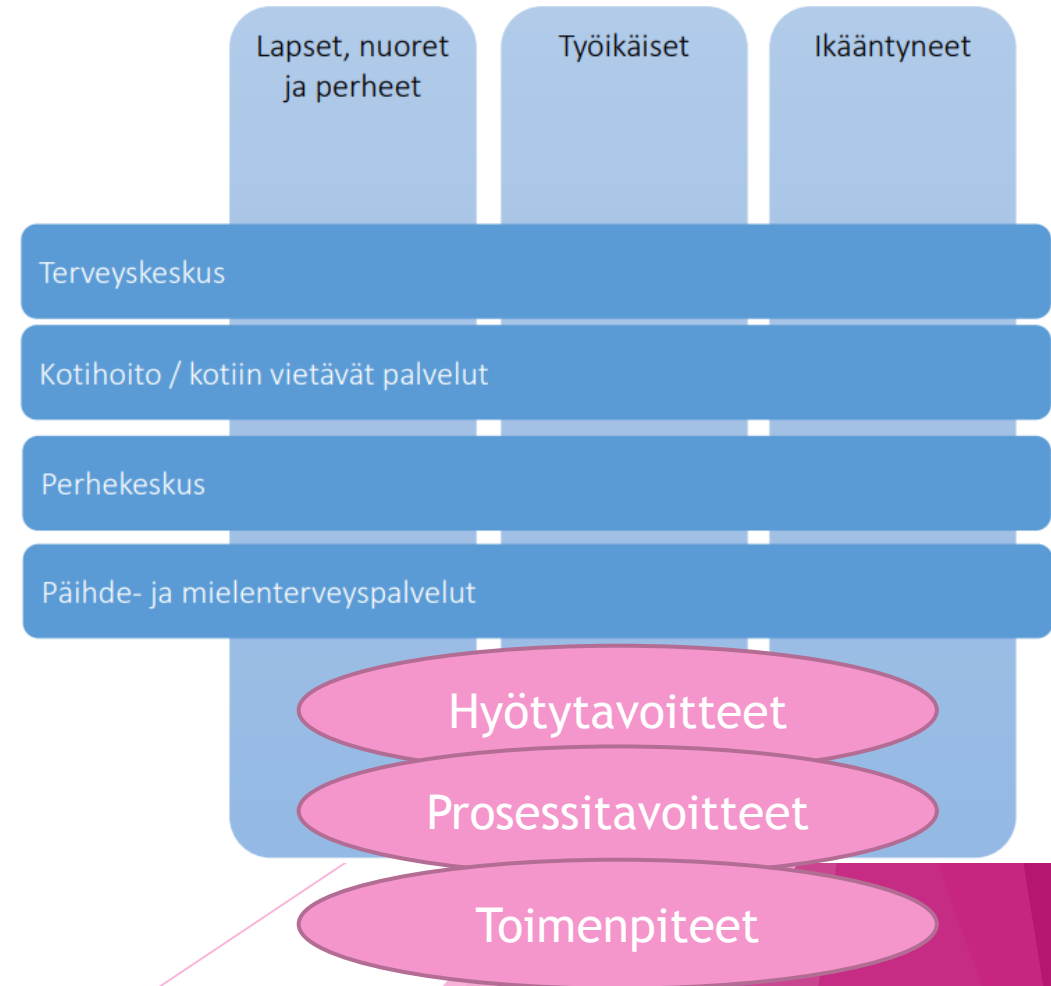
Lapset, nuoret ja perheet

Työikäiset

Ikääntyneet

Terveyskeskus

Kotihoito / kotiin vietävät palvelut

Perhekeskus

Päihde- ja mielenterveyspalvelut

Hyötytavoitteet

Prosessitavoitteet

Toimenpiteet